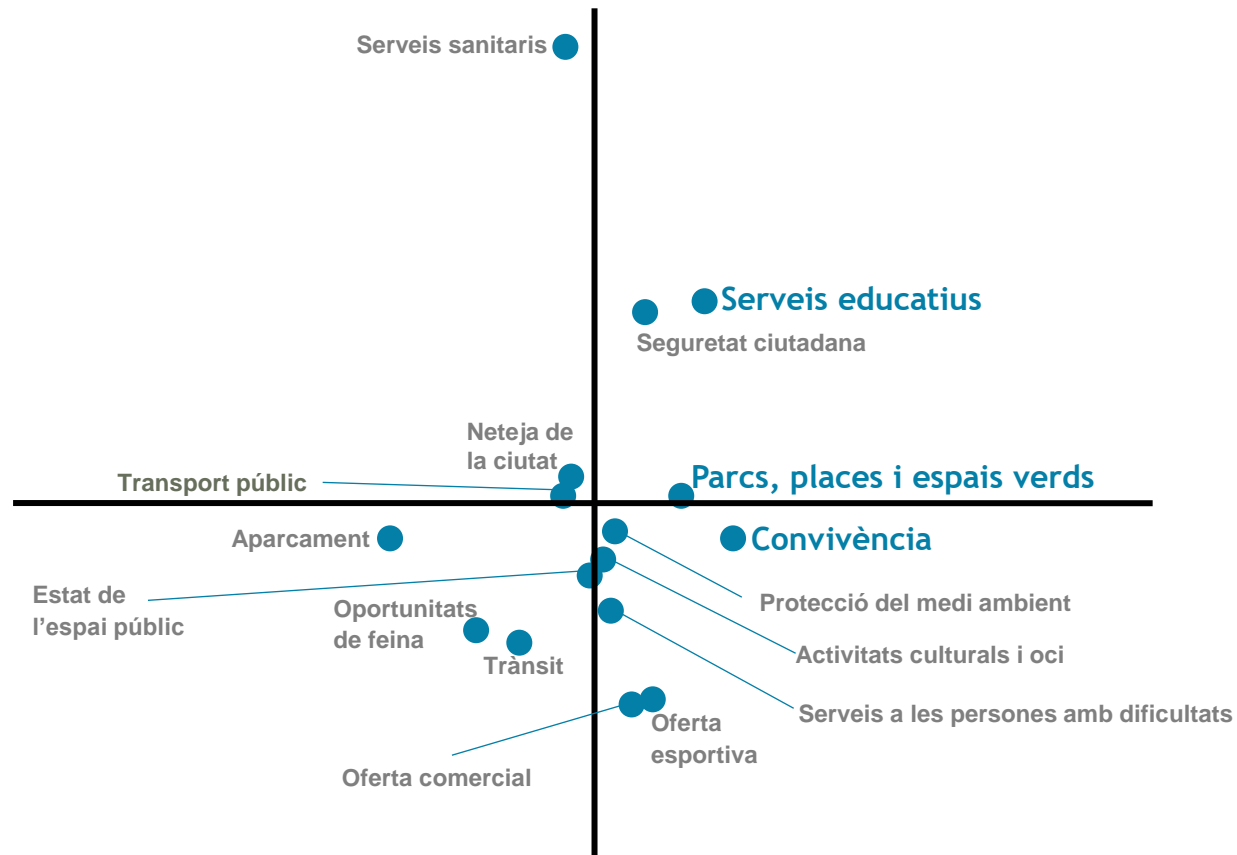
Serveis sanitaris

Serveis educatius

Seguretat ciutadana

Neteja de la ciutat

Transport públic

Parcs, places i espais verds

Aparcament

Convivència

Estat de l'espai públic

Protecció del medi ambient

Oportunitats de feina

Trànsit

Activitats culturals i oci

Serveis a les persones amb dificultats

Oferta esportiva

Oferta comercial